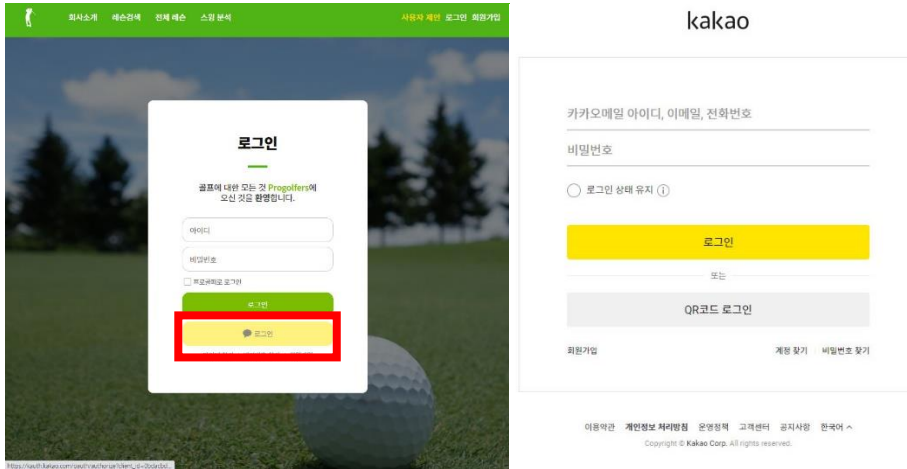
회사소개 레슨검색 전체 레슨 스윙 분석 사용자 계인 로그인 회원가입

로그인

골프에 대한 모든 것 Progolfers에 오신 것을 환영합니다.

아이디

비밀번호

프로골퍼로 로그인

로그인

로그인

https://kauth.kakao.com/oauth/authorize?client_id=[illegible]

kakao

카카오메일 아이디, 이메일, 전화번호

비밀번호

로그인 상태 유지 ⓘ

로그인

또는

QR코드 로그인

회원가입

계정 찾기 비밀번호 찾기

이용약관 개인정보 처리방침 운영정책 고객센터 공지사항 한국어

Copyright © Kakao Corp. All rights reserved.